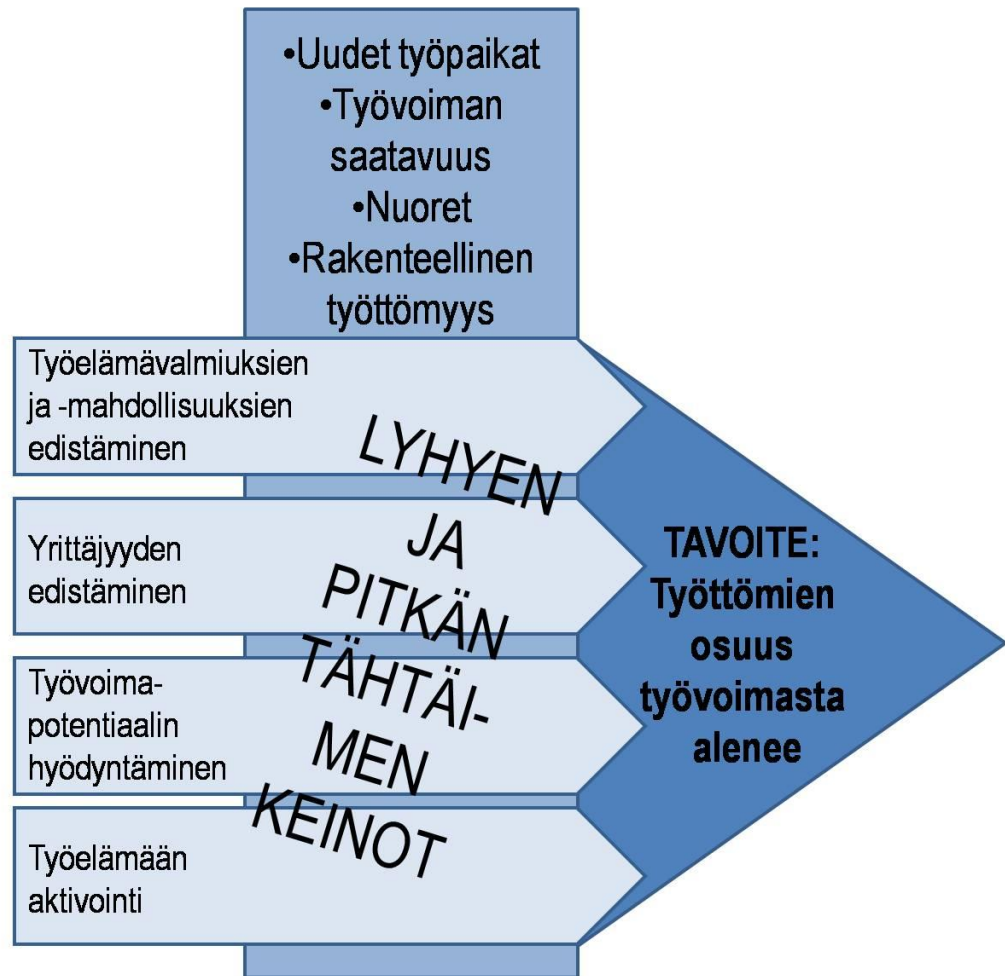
•Uudet työpaikat
•Työvoiman saatavuus
•Nuoret
•Rakenteellinen työttömyys

Työelämävalmiuksien ja -mahdollisuuksien edistäminen

Yrittäjyyden edistäminen

Työvoima-potentiaalin hyödyntäminen

Työelämään aktivointi

LYHYEN JA PITKÄN TÄHTÄI-MEN KEINOT

TAVOITE: Työttömien osuus työvoimasta alenee